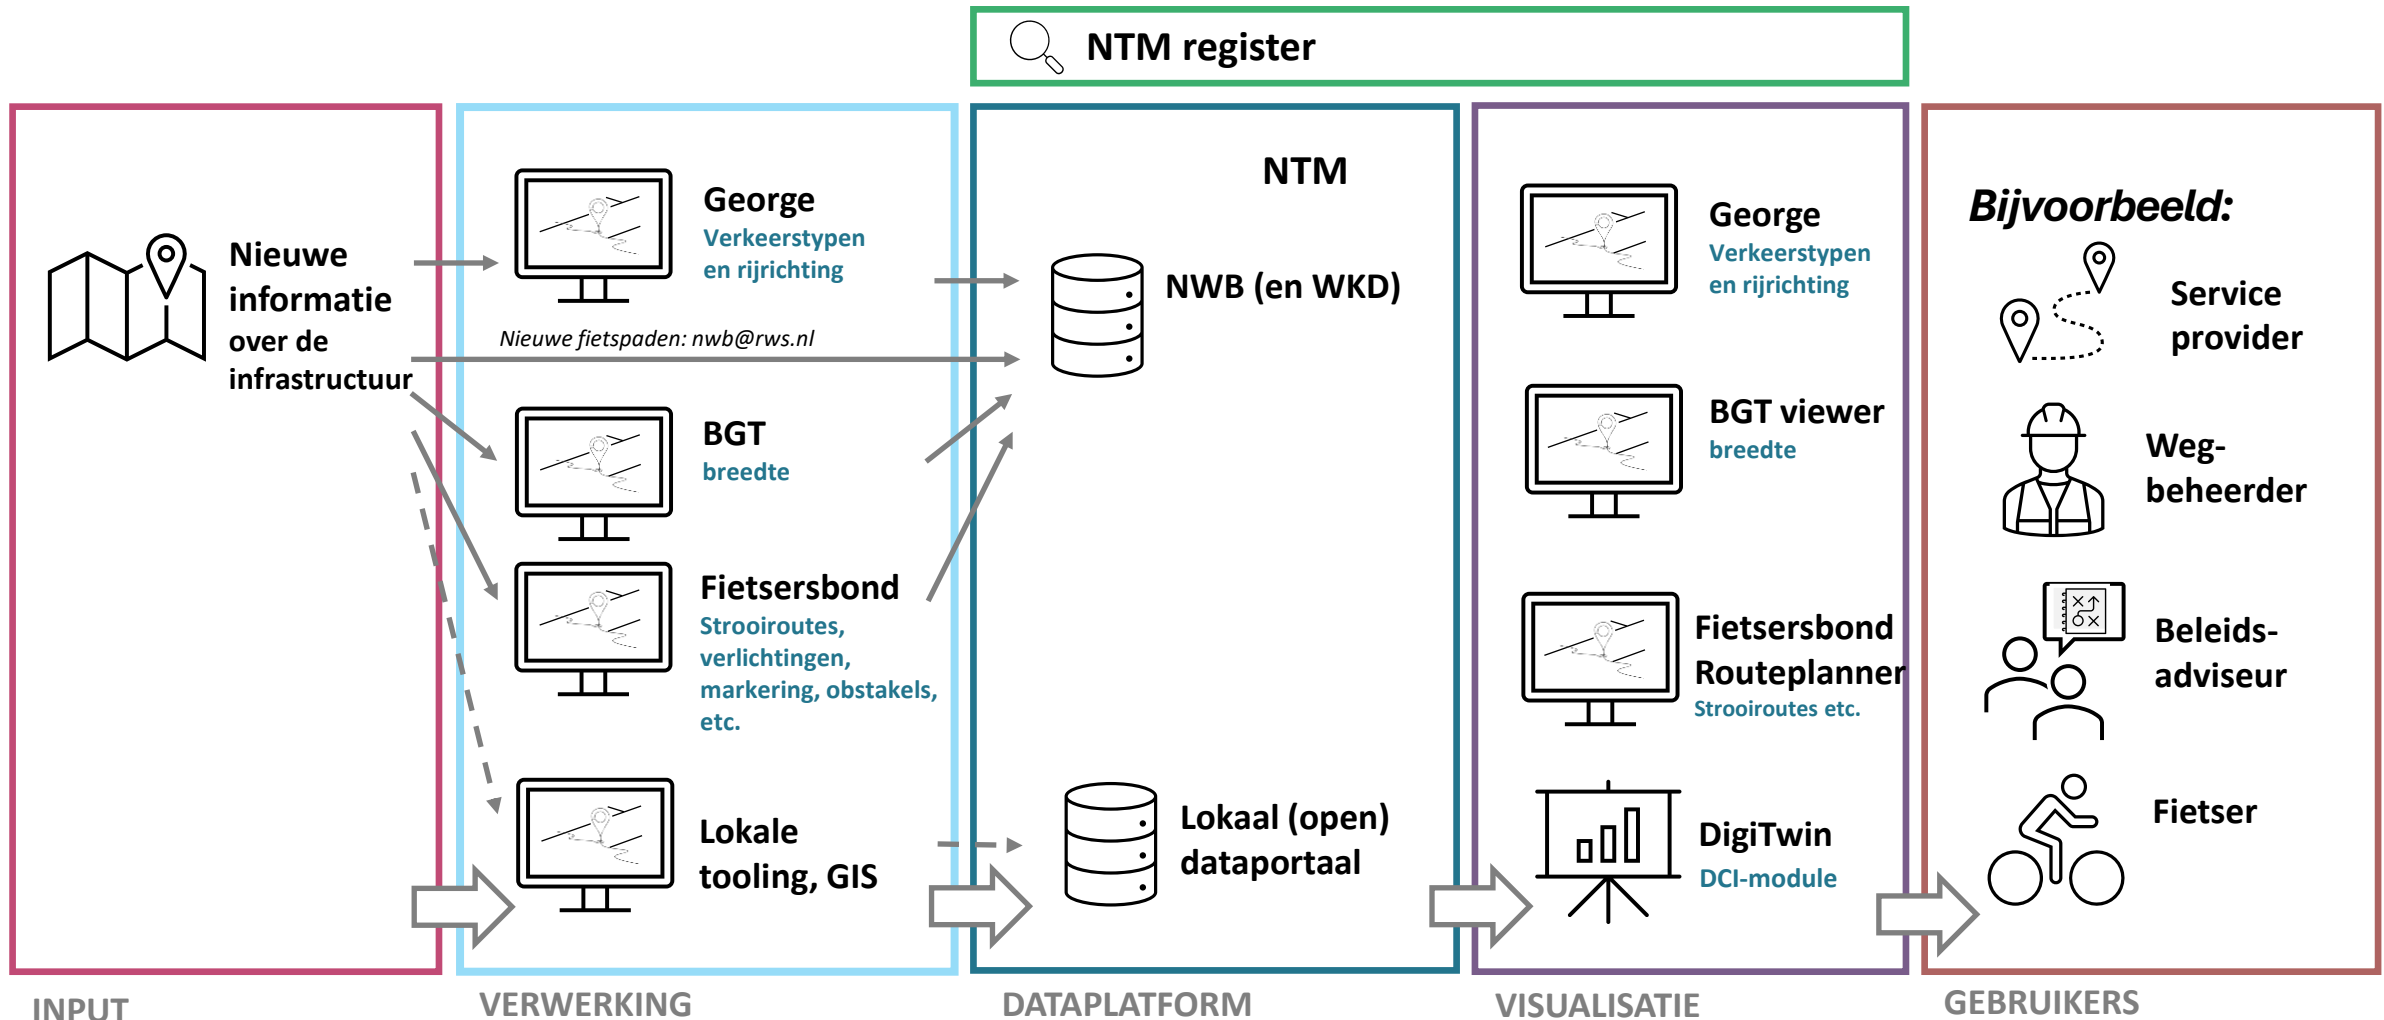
NTM register

Nieuwe informatie over de infrastructuur

INPUT

George
Verkeerstypen en rijrichting

Nieuwe fietspaden: nwb@rws.nl

BGT
breedte

Fietsersbond
Strooiroutes, verlichtingen, markering, obstakels, etc.

Lokale tooling, GIS

VERWERKING

NTM

NWB (en WKD)

Lokaal (open) dataportaal

DATAPLATFORM

George
Verkeerstypen en rijrichting

BGT viewer
breedte

Fietsersbond Routeplanner
Strooiroutes etc.

DigiTwin
DCI-module

VISUALISATIE

Bijvoorbeeld:

Service provider

Weg-beheerder

Beleids-adviseur

Fietser

GEBRUIKERS